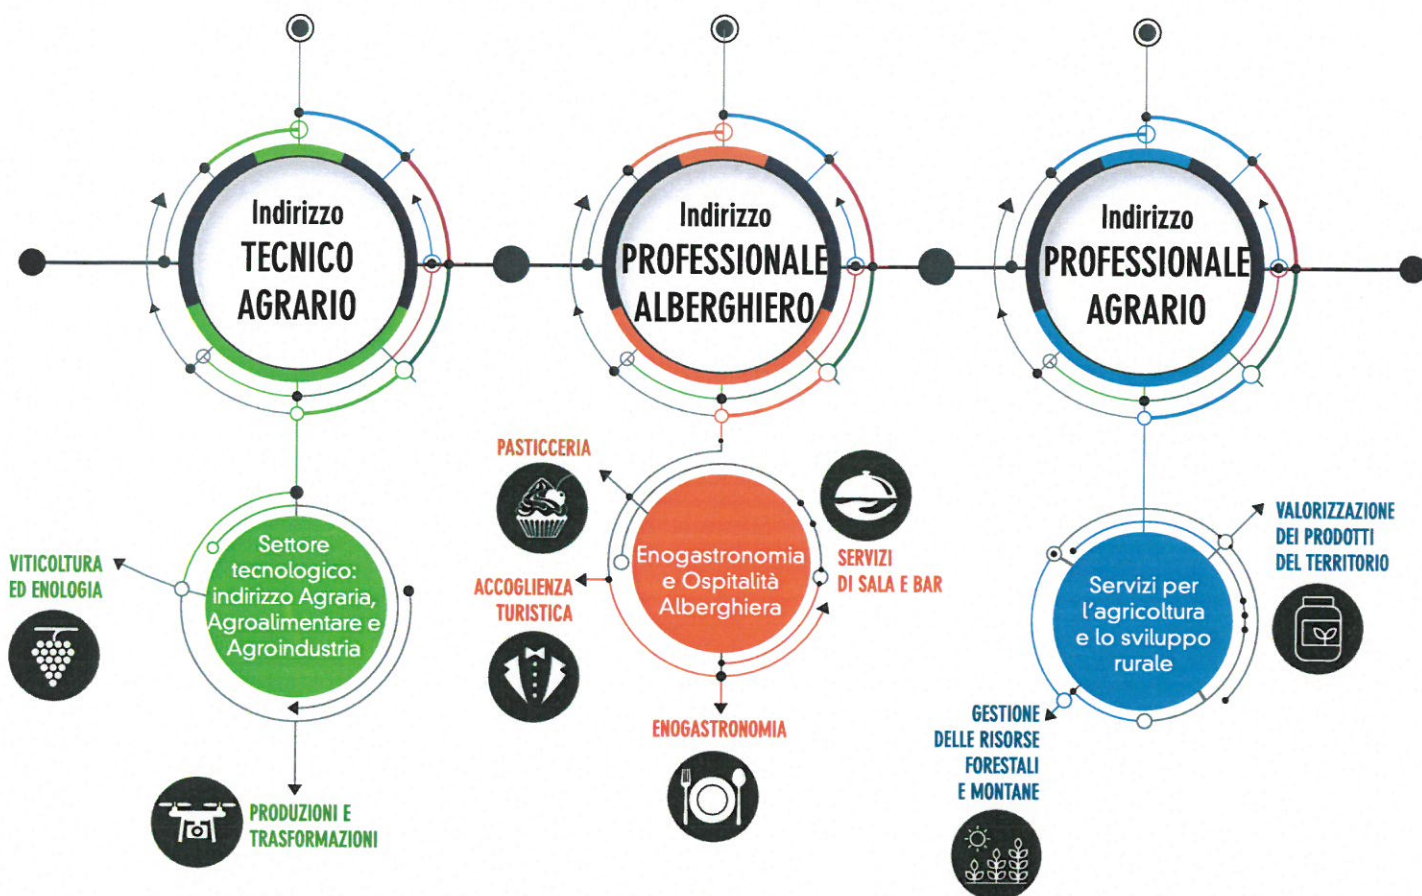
Indirizzo
TECNICO
AGRARIO

Indirizzo
PROFESSIONALE
ALBERGHIERO

Indirizzo
PROFESSIONALE
AGRARIO

Settore tecnologico: indirizzo Agraria, Agroalimentare e Agroindustria

VITICOLTURA ED ENOLOGIA

PRODUZIONI E TRASFORMAZIONI

PASTICCERIA

Enogastronomia e Ospitalità Alberghiera

SERVIZI DI SALA E BAR

ACCOGLIENZA TURISTICA

ENOGASTRONOMIA

Servizi per l'agricoltura e lo sviluppo rurale

VALORIZZAZIONE DEI PRODOTTI DEL TERRITORIO

GESTIONE DELLE RISORSE FORESTALI E MONTANE